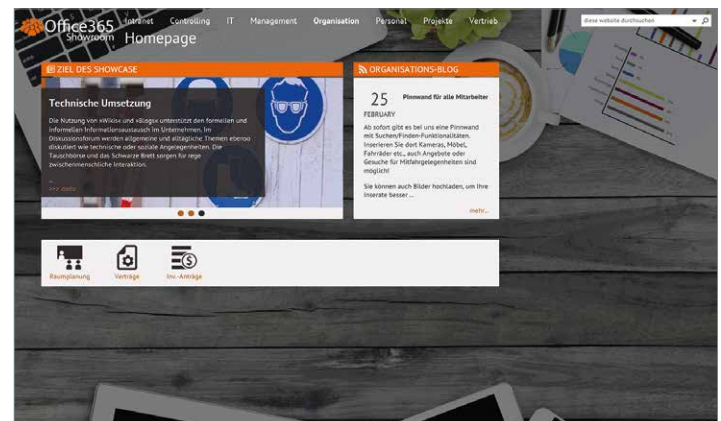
Office365 Showroom Homepage

Intranet Controlling IT Management Organisation Personal Projekte Vertrieb

diese website durchsuchen

ZIEL DES SHOWCASE

Technische Umsetzung

Die Nutzung von »Wikis« und »Blogs« unterstützt den formellen und informellen Informationsaustausch im Unternehmen. Im Diskussionsforum werden allgemeine und alltägliche Themen ebenso diskutiert wie technische oder soziale Angelegenheiten. Die Tauschbörse und das Schwarze Brett sorgen für rege zwischenmenschliche Interaktion.

...

>>> mehr

ORGANISATIONS-BLOG

25 FEBRUARY

Pinnwand für alle Mitarbeiter

Ab sofort gibt es bei uns eine Pinnwand mit Suchen/Finden-Funktionalitäten. Inserieren Sie dort Kameras, Möbel, Fahrräder etc., auch Angebote oder Gesuche für Mitfahrgelegenheiten sind möglich!

Sie können auch Bilder hochladen, um Ihre Inserate besser ...

mehr...

Raumplanung

Verträge

Inv.-Anträge